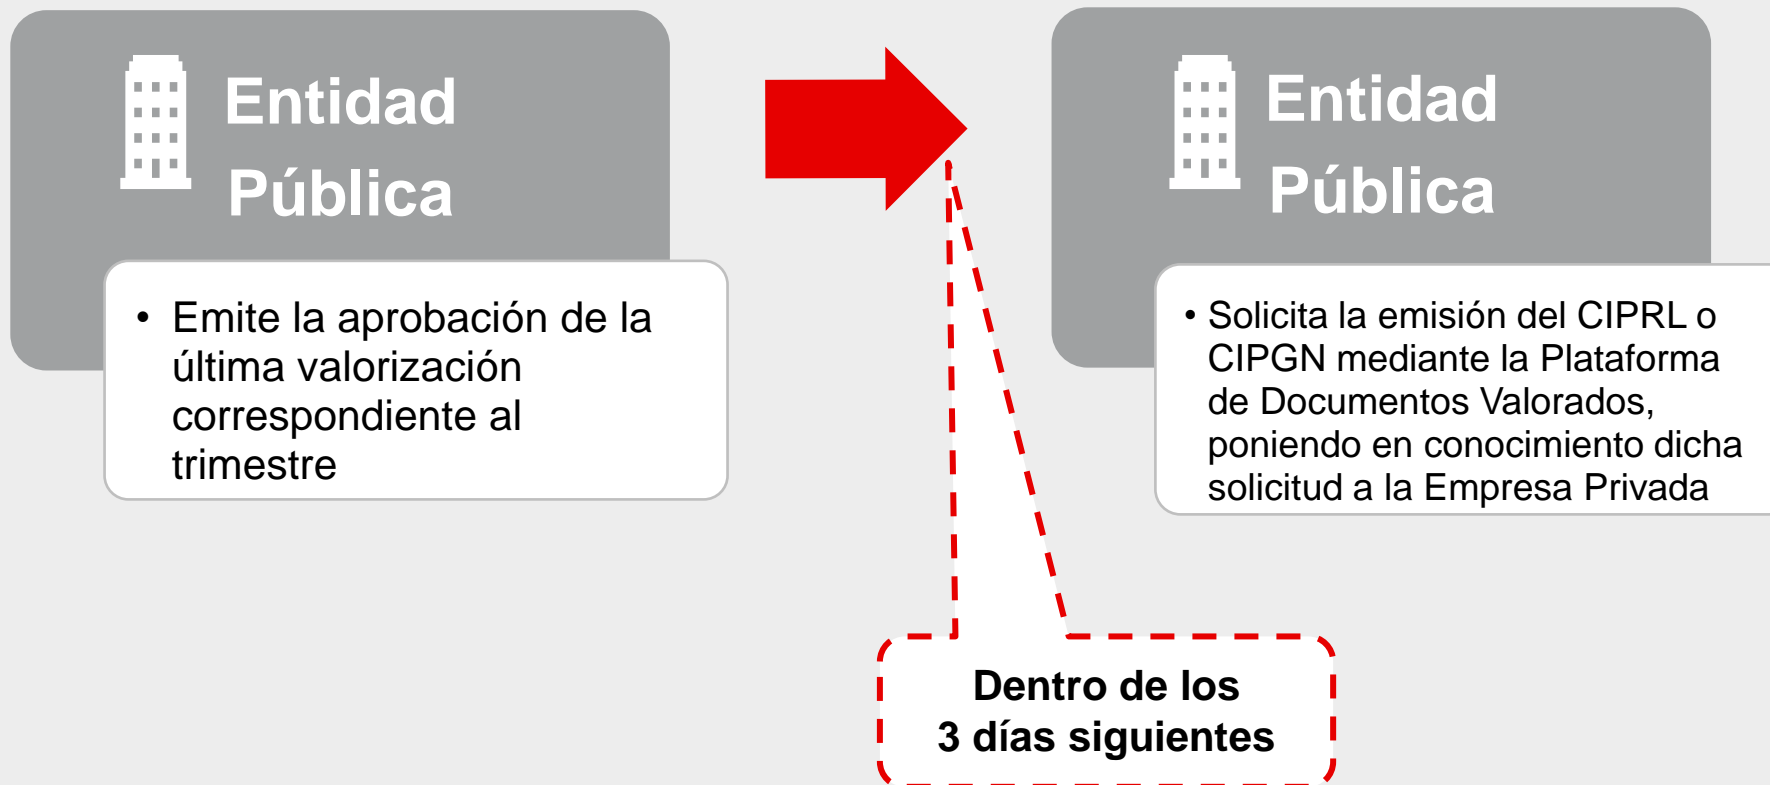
Entidad Pública

• Emite la aprobación de la última valorización correspondiente al trimestre

Entidad Pública

• Solicita la emisión del CIPRL o CIPGN mediante la Plataforma de Documentos Valorados, poniendo en conocimiento dicha solicitud a la Empresa Privada

Dentro de los 3 días siguientes